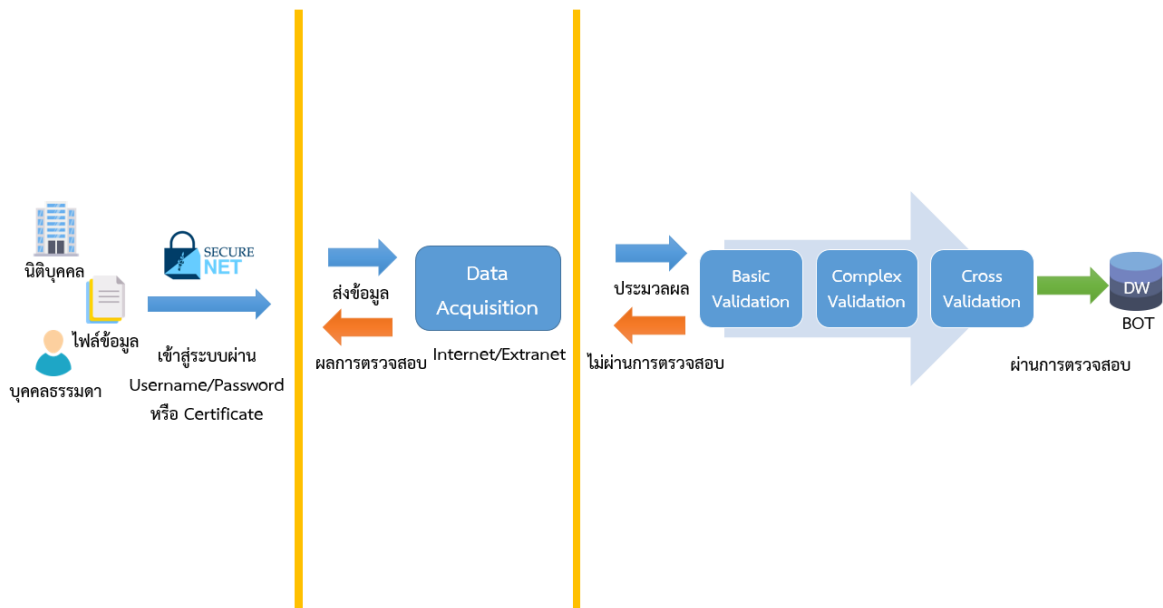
นิติบุคคล

ไฟล์ข้อมูล

บุคคลธรรมดา

SECURE NET

เข้าสู่ระบบผ่าน Username/Password หรือ Certificate

ส่งข้อมูล

ผลการตรวจสอบ

Data Acquisition

Internet/Extranet

ประมวลผล

ไม่ผ่านการตรวจสอบ

Basic Validation

Complex Validation

Cross Validation

DW

BOT

ผ่านการตรวจสอบ